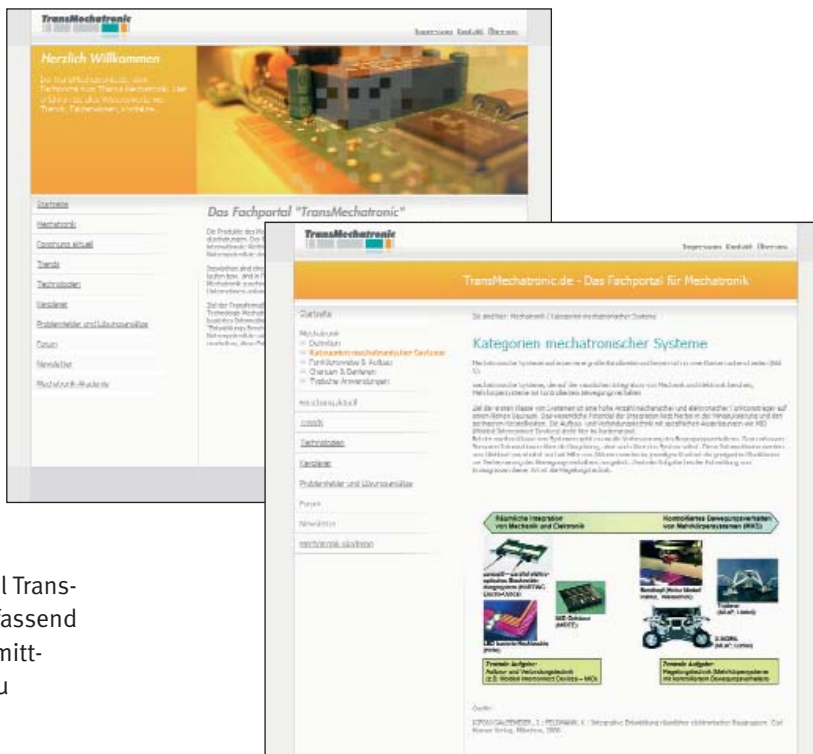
TransMechatronic

Impressum Kontakt Übersicht

Herzlich Willkommen

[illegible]

Startseite

Mechatronik

Forschung aktuell

Trends

Technologien

Verzeichnisse

Problemfelder und Lösungsansätze

Forum

Newsletter

Mechatronik-Akademie

Das Fachportal "TransMechatronic"

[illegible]

TransMechatronic

Impressum Kontakt Übersicht

TransMechatronic.de - Das Fachportal für Mechatronik

Startseite

Mechatronik
» Definition
» Kategorien mechatronischer Systeme
» Funktionsweise & Aufbau
» Chancen & Denkweisen
» Typische Anwendungen

Forschung aktuell

Trends

Technologien

Verzeichnisse

Problemfelder und Lösungsansätze

Forum

Newsletter

Mechatronik-Akademie

Sie sind hier: Mechatronik / Kategorien mechatronischer Systeme

Kategorien mechatronischer Systeme

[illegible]

Räumliche Integration von Mechanik und Elektronik

Kontrolliertes Bewegungsverhalten von Mehrkörpersystemen (MKS)

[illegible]

Zentrale Aufgabe: Aufbau- und Verbindungstechnik (z.B. Molded Interconnect Devices - MID)

Zentrale Aufgabe: Regelungstechnik (Mehrkörpersysteme mit kontrolliertem Bewegungsverhalten)

Quelle:

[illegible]

l Trans-
fassend
mitt-
u